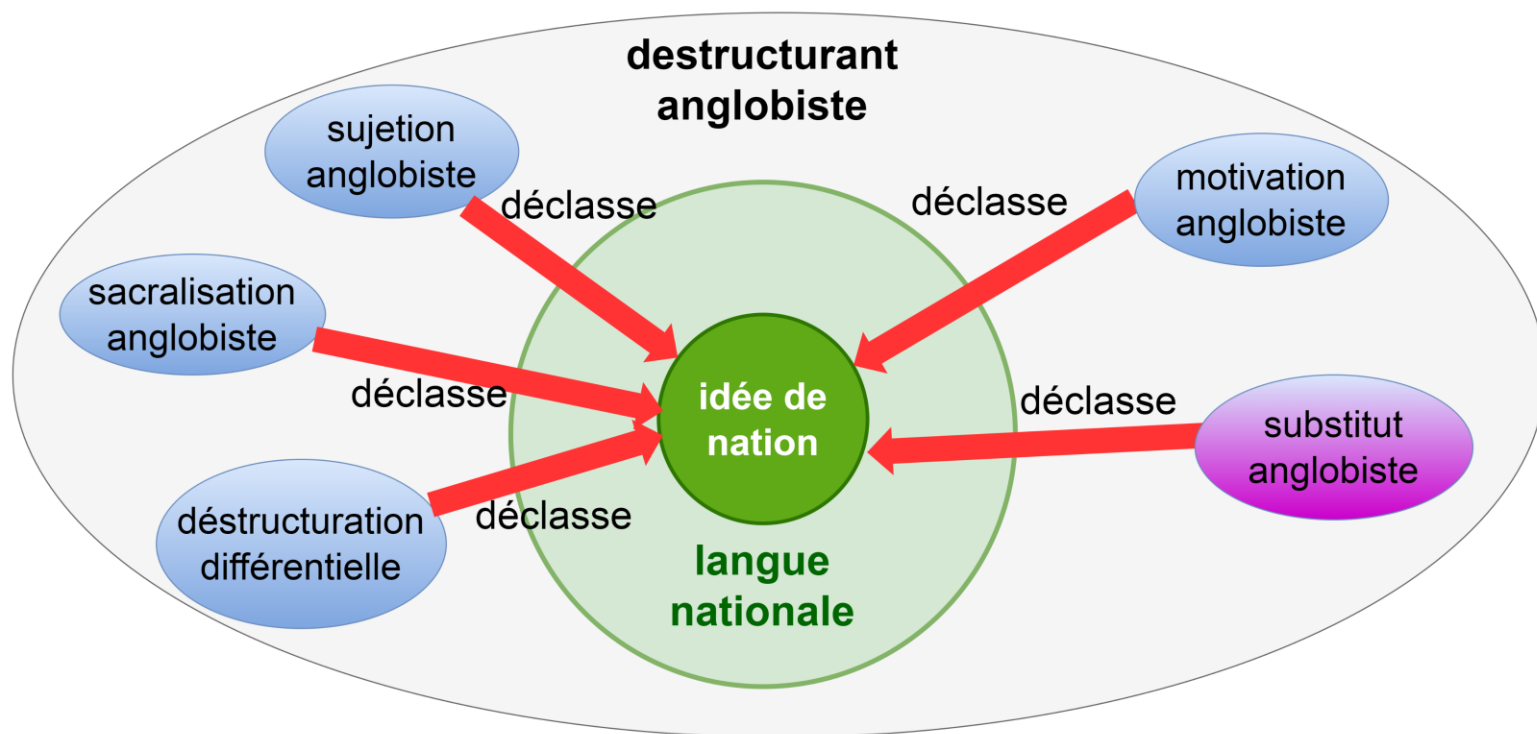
destructurant anglobiste

sujetion anglobiste

déclasse

déclasse

motivation anglobiste

sacralisation anglobiste

déclasse

idée de nation

déclasse

substitut anglobiste

déstructuration différentielle

déclasse

langue nationale